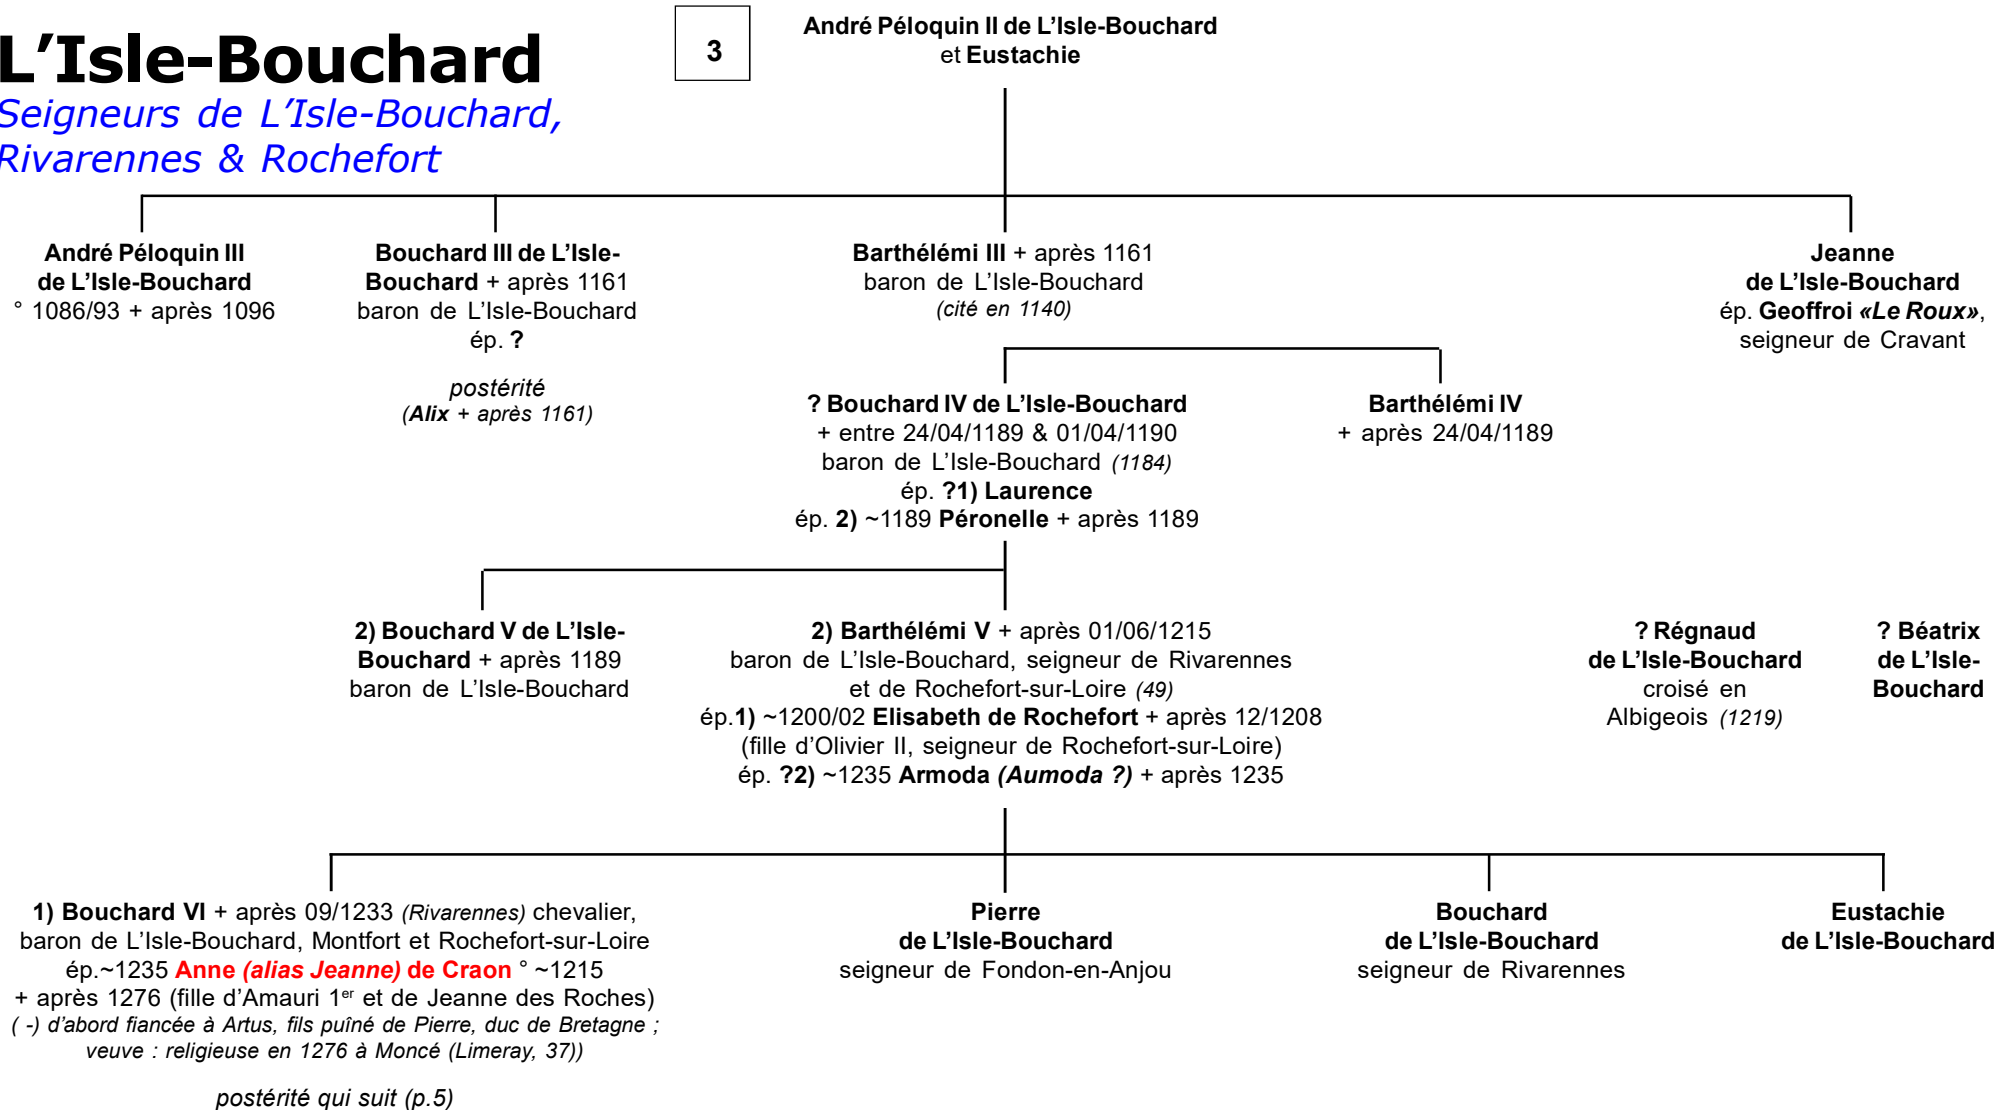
L'Isle-Bouchard
Seigneurs de L'Isle-Bouchard, Rivarennes & Rochefort

3

André Péloquin II de L'Isle-Bouchard
et Eustachie

André Péloquin III
de L'Isle-Bouchard
° 1086/93 + après 1096

Bouchard III de L'Isle-Bouchard + après 1161
baron de L'Isle-Bouchard
ép. ?

postérité
(Alix + après 1161)

Barthélémi III + après 1161
baron de L'Isle-Bouchard
(cité en 1140)

Jeanne
de L'Isle-Bouchard
ép. Geoffroi «Le Roux»,
seigneur de Cravant

? Bouchard IV de L'Isle-Bouchard
+ entre 24/04/1189 & 01/04/1190
baron de L'Isle-Bouchard (1184)
ép. ?1) Laurence
ép. 2) ~1189 Péronelle + après 1189

Barthélémi IV
+ après 24/04/1189

2) Bouchard V de L'Isle-Bouchard + après 1189
baron de L'Isle-Bouchard

2) Barthélémi V + après 01/06/1215
baron de L'Isle-Bouchard, seigneur de Rivarennes
et de Rochefort-sur-Loire (49)
ép.1) ~1200/02 Elisabeth de Rochefort + après 12/1208
(fille d'Olivier II, seigneur de Rochefort-sur-Loire)
ép. ?2) ~1235 Armoda (Aumoda ?) + après 1235

? Régnaud
de L'Isle-Bouchard
croisé en
Albigeois (1219)

? Béatrix
de L'Isle-Bouchard

1) Bouchard VI + après 09/1233 (Rivarennes) chevalier,
baron de L'Isle-Bouchard, Montfort et Rochefort-sur-Loire
ép.~1235 Anne (alias Jeanne) de Craon ° ~1215
+ après 1276 (fille d'Amauri 1$^{er}$ et de Jeanne des Roches)
( -) d'abord fiancée à Artus, fils puîné de Pierre, duc de Bretagne ;
veuve : religieuse en 1276 à Moncé (Limeray, 37))

postérité qui suit (p.5)

Pierre
de L'Isle-Bouchard
seigneur de Fondon-en-Anjou

Bouchard
de L'Isle-Bouchard
seigneur de Rivarennes

Eustachie
de L'Isle-Bouchard